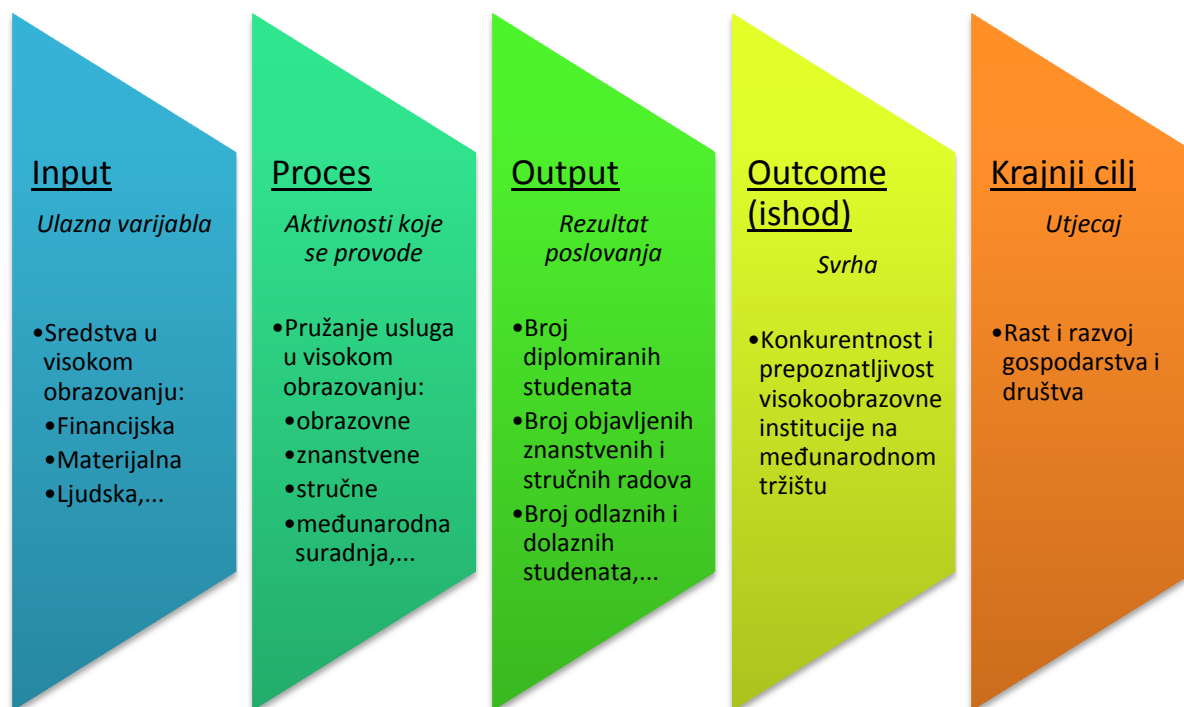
Input

*Ulazna varijabla*

• Sredstva u visokom obrazovanju:
• Financijska
• Materijalna
• Ljudska,...

Proces

*Aktivnosti koje se provode*

• Pružanje usluga u visokom obrazovanju:
• obrazovne
• znanstvene
• stručne
• međunarodna suradnja,...

Output

*Rezultat poslovanja*

• Broj diplomiranih studenata
• Broj objavljenih znanstvenih i stručnih radova
• Broj odlaznih i dolaznih studenata,...

Outcome (ishod)

*Svrha*

• Konkurentnost i prepoznatljivost visokoobrazovne institucije na međunarodnom tržištu

Krajnji cilj

*Utjecaj*

• Rast i razvoj gospodarstva i društva